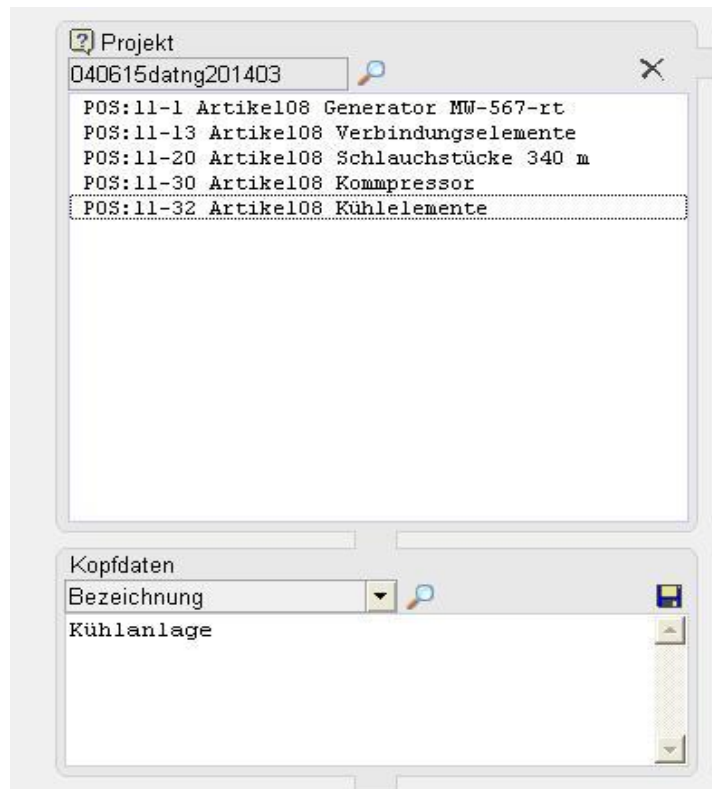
Projekt
040615datng201403

POS:11-1 Artikel08 Generator MW-567-rt
POS:11-13 Artikel08 Verbindungselemente
POS:11-20 Artikel08 Schlauchstücke 340 m
POS:11-30 Artikel08 Kommpressor
POS:11-32 Artikel08 Kühlelemente

Kopfdaten
Bezeichnung
Kühlanlage